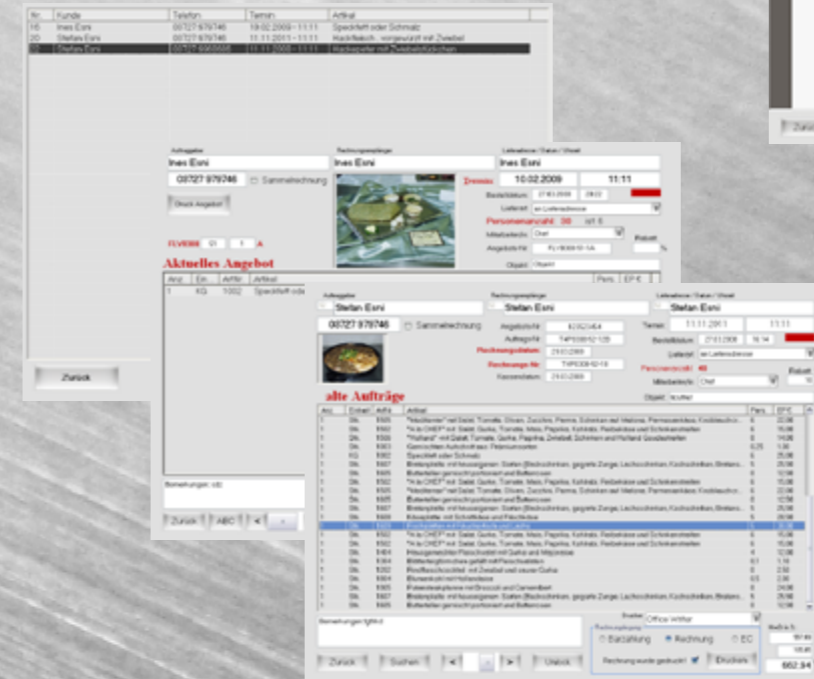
| Nr. | Kunde | Telefon | Termin | Artikel |
|---|---|---|---|---|
| 16 | Ines Esni | 00727 979746 | 10.02.2009 - 11:11 | Speckfett oder Schmalz |
| 20 | Stefan Esni | 00727 979746 | 11.11.2011 - 11:11 | Hackfleisch - vorgewürzt mit Zwiebel |
| 22 | Stefan Esni | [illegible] | 11.11.2011 - 11:11 | Hackepeter mit Zwiebelstückchen |

Zurück

Auftraggeber
Ines Esni
00727 979746
Sammelrechnung
Druck Angebot
Rechnungsempfänger
Ines Esni
Lieferadresse / Datum / Uhrzeit
Ines Esni
Termin: 10.02.2009 11:11
Bestelldatum: 27.03.2008 09:22
Lieferart: an Lieferadresse
Personenanzahl: 30
Mitarbeiter/in: Chef
Angebots-Nr.: FLV0000 01-1A
Rabatt %
Objekt: Objekt1
FLV0000 01 1 A
Aktuelles Angebot

| Anz. | Ein. | AttNr. | Artikel | Pers. | EP € |
|---|---|---|---|---|---|
| 1 | KG | 1002 | Speckfett oder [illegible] | | |

Bemerkungen: cdz
Zurück ABC <

Auftraggeber
Stefan Esni
00727 979746
Sammelrechnung
Rechnungsempfänger
Stefan Esni
Angebots-Nr.: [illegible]
Auftrags-Nr.: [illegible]
Rechnungsdatum: 29.03.2009
Rechnungs-Nr.: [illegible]
Kassendatum: 29.03.2009
Lieferadresse / Datum / Uhrzeit
Stefan Esni
Termin: 11.11.2011 11:11
Bestelldatum: 27.03.2008 16:14
Lieferart: an Lieferadresse
Personenanzahl: 40
Mitarbeiter/in: Chef
Rabatt
Objekt: Koffer
alte Aufträge

| Anz. | Einheit | AttNr. | Artikel | Pers. | EP € |
|---|---|---|---|---|---|
| 1 | Stk. | 1505 | "Mediterran" mit Salat, Gurke, Tomate, Oliven, Zucchini, Parma, Schinken auf Melone, Parmesankäse, Knoblauch... | 6 | 22,00 |
| 1 | Stk. | 1506 | "Hi la CHEF" mit Salat, Gurke, Tomate, Mais, Paprika, Kohlrabi, Radieschen und Schinkenstreifen | 6 | 15,00 |
| 1 | Stk. | 1508 | "Holland" mit Salat, Gurke, Tomate, Gurke, Paprika, Zwiebeln, Schinken und Holland Gouda... | 6 | 14,00 |
| 1 | Stk. | 1003 | Gemischtes Aufschnittbrot / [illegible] | 0,25 | 1,30 |
| 1 | KG | 1002 | Speckfett oder Schmalz | 6 | 25,00 |
| 1 | Stk. | 1507 | Brotenplatte mit hausgemachten Salaten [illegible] | 6 | 25,00 |
| 1 | Stk. | 1506 | Butterteller garniert portioniert und Butterrosen | 6 | 12,50 |
| 1 | Stk. | 1506 | "Hi la CHEF" mit Salat, Gurke, Tomate, Mais, Paprika, Kohlrabi, Radieschen und Schinkenstreifen | 6 | 15,00 |
| 1 | Stk. | 1505 | "Mediterran" mit Salat, Gurke, Tomate, Oliven, Zucchini, Parma, Schinken auf Melone, Parmesankäse, Knoblauch... | 6 | 22,00 |
| 1 | Stk. | 1506 | Butterteller garniert portioniert und Butterrosen | 6 | 12,50 |
| 1 | Stk. | 1507 | Brotenplatte mit hausgemachten Salaten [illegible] | 6 | 25,00 |
| 1 | Stk. | 1509 | Käseplatte mit Schnittkäse und Rauchkäse | 6 | 20,00 |
| 1 | Stk. | 1503 | Brotschnitten mit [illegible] | 1 | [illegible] |
| 1 | Stk. | 1502 | "Hi la CHEF" mit Salat, Gurke, Tomate, Mais, Paprika, Kohlrabi, Radieschen und Schinkenstreifen | 6 | 15,00 |
| 1 | Stk. | 1506 | "Hi la CHEF" mit Salat, Gurke, Tomate, Mais, Paprika, Kohlrabi, Radieschen und Schinkenstreifen | 6 | 15,00 |
| 1 | Stk. | 1404 | Hausgemachter Fleischsalat mit Gurke und Mayonnaise | 4 | 12,00 |
| 1 | Stk. | 1304 | Blätterteigbrötchen gefüllt mit Fleischsalaten | 0,1 | 1,10 |
| 1 | Stk. | 1302 | Rindfleischsalat mit Zwiebel und saurer Gurke | 4 | 2,50 |
| 1 | Stk. | 1306 | Eiersalat mit Hollandaise | 0,5 | 2,90 |
| 1 | Stk. | 1505 | Frikadellen mit Broccoli und Camembert | 6 | 24,00 |
| 1 | Stk. | 1507 | Brotenplatte mit hausgemachten Salaten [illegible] | 6 | 25,00 |
| 1 | Stk. | 1506 | Butterteller garniert portioniert und Butterrosen | 6 | 12,50 |

Bemerkungen: fgfhfd
Drucker: Office Writer
Rechnungsart: Barzahlung Rechnung EC
Rechnung wurde gedruckt
Drucken
Zurück Suchen |< < > >| Umlock
Betrag: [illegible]
682.94